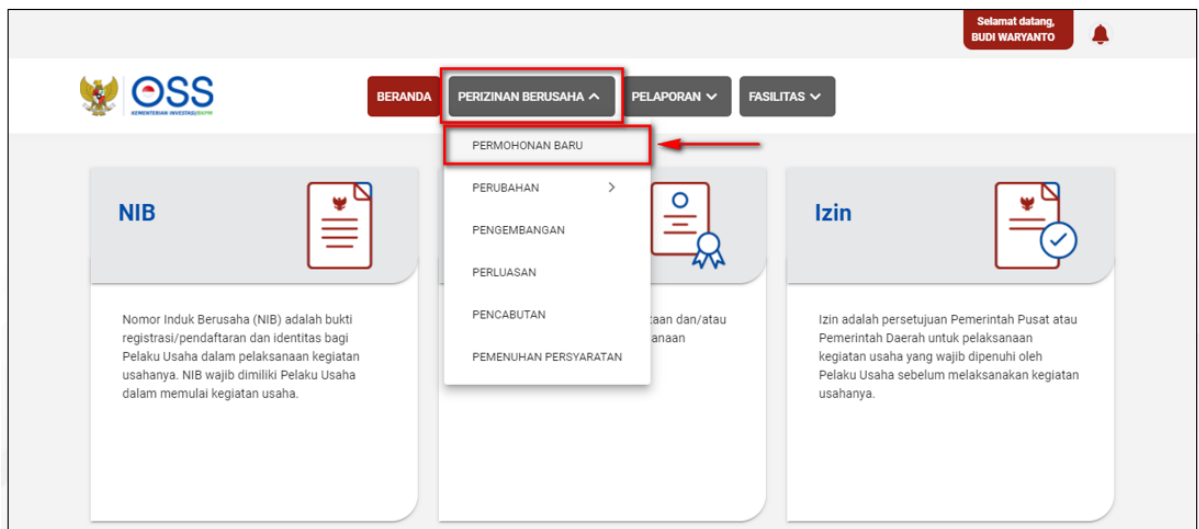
Selamat datang,
BUDI WARYANTO

OSS
KEMENTERIAN INVESTASI/BKPM

BERANDA
PERIZINAN BERUSAHA
PELAPORAN
FASILITAS

PERMOHONAN BARU
PERUBAHAN
PENGEMBANGAN
PERLUASAN
PENCABUTAN
PEMENUHAN PERSYARATAN

NIB

Nomor Induk Berusaha (NIB) adalah bukti registrasi/pendaftaran dan identitas bagi Pelaku Usaha dalam pelaksanaan kegiatan usahanya. NIB wajib dimiliki Pelaku Usaha dalam memulai kegiatan usaha.

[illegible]taan dan/atau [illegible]anaan

Izin

Izin adalah persetujuan Pemerintah Pusat atau Pemerintah Daerah untuk pelaksanaan kegiatan usaha yang wajib dipenuhi oleh Pelaku Usaha sebelum melaksanakan kegiatan usahanya.